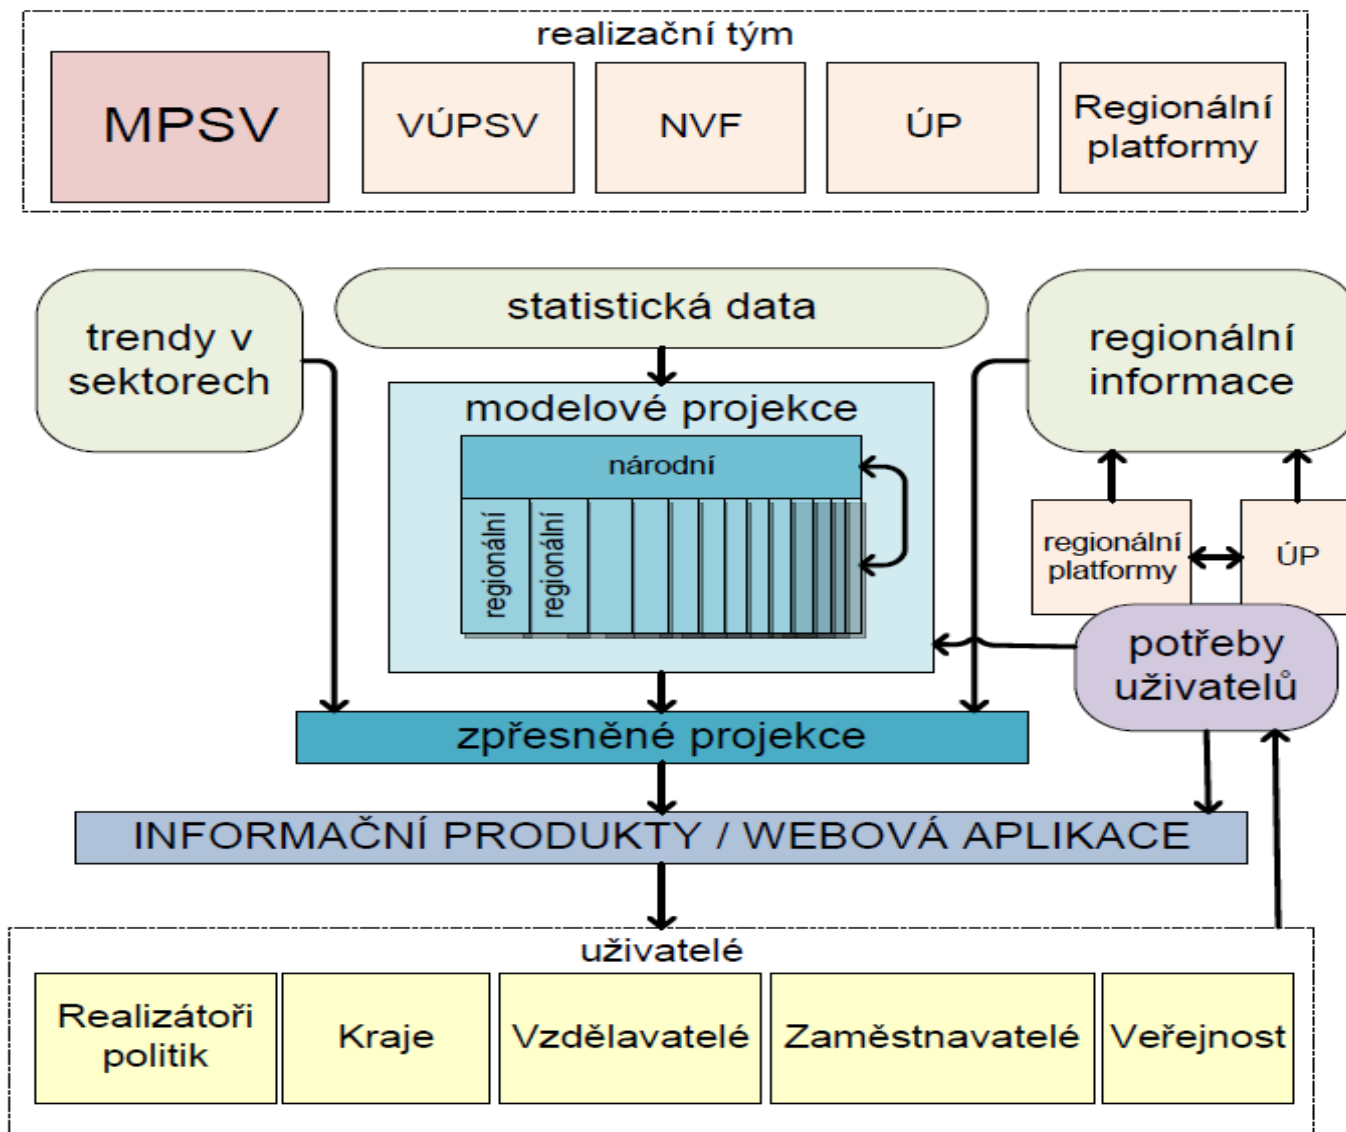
realizační tým

MPSV

VÚPSV

NVF

ÚP

Regionální platformy

trendy v sektorech

statistická data

regionální informace

modelové projekce

národní

regionální

regionální

regionální platformy

ÚP

potřeby uživatelů

zpřesněné projekce

INFORMAČNÍ PRODUKTY / WEBOVÁ APLIKACE

uživatelé

Realizátoři politik

Kraje

Vzdělavatelé

Zaměstnavatelé

Veřejnost